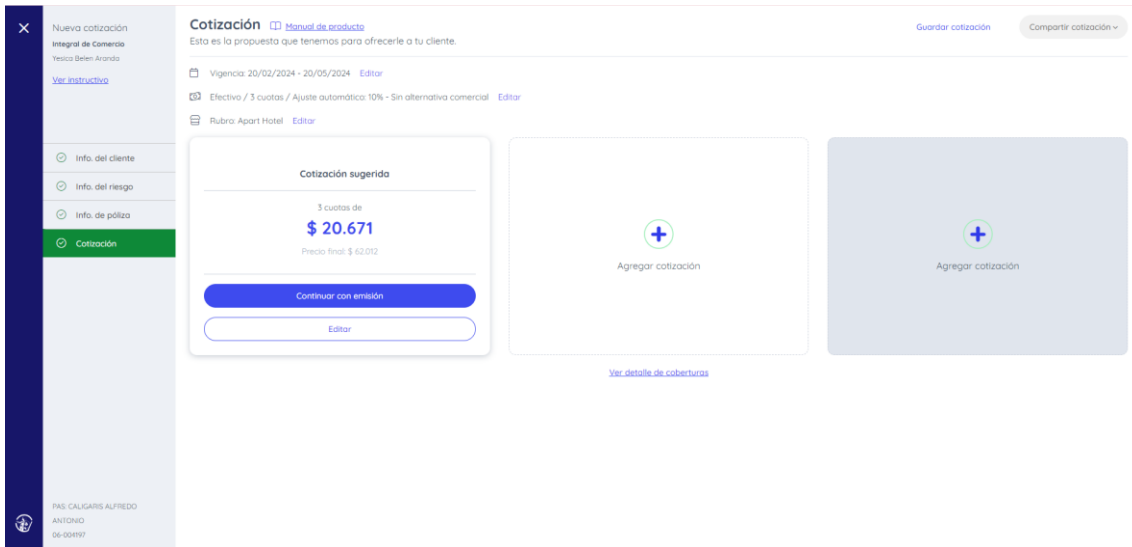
Nueva cotización
Integral de Comercio
Yesica Belen Aranda
Ver instructivo

Info. del cliente
Info. del riesgo
Info. de póliza
Cotización

PAS: CALIGARIS ALFREDO ANTONIO
06-004197

Cotización Manual de producto
Esta es la propuesta que tenemos para ofrecerle a tu cliente.

Guardar cotización
Compartir cotización

Vigencia: 20/02/2024 - 20/05/2024 Editar
Efectivo / 3 cuotas / Ajuste automático: 10% - Sin alternativa comercial Editar
Rubro: Apart Hotel Editar

Cotización sugerida
3 cuotas de
$ 20.671
Precio final: $ 62.012
Continuar con emisión
Editar

Agregar cotización

Agregar cotización

Ver detalle de coberturas